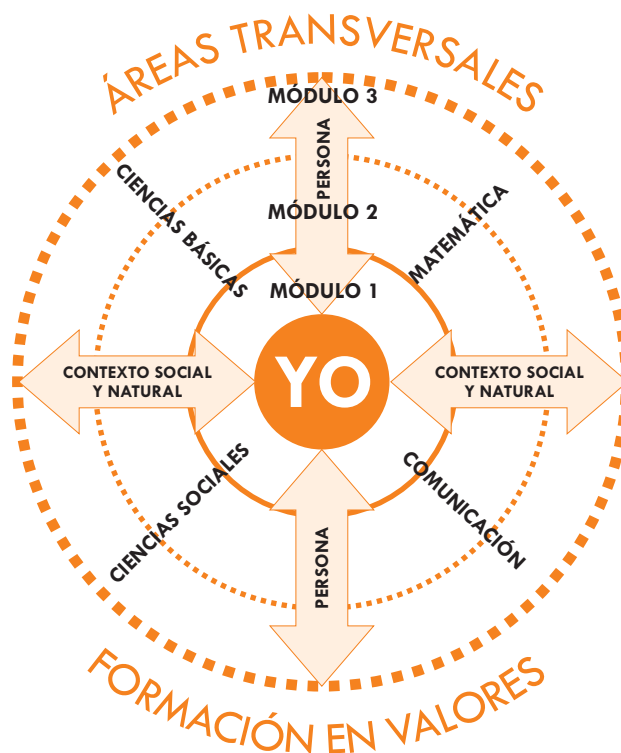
ÁREAS TRANSVERSALES

MÓDULO 3

PERSONA

CIENCIAS BÁSICAS

MÓDULO 2

MATEMÁTICA

MÓDULO 1

CONTEXTO SOCIAL Y NATURAL

YO

CONTEXTO SOCIAL Y NATURAL

CIENCIAS SOCIALES

COMUNICACIÓN

PERSONA

FORMACIÓN EN VALORES